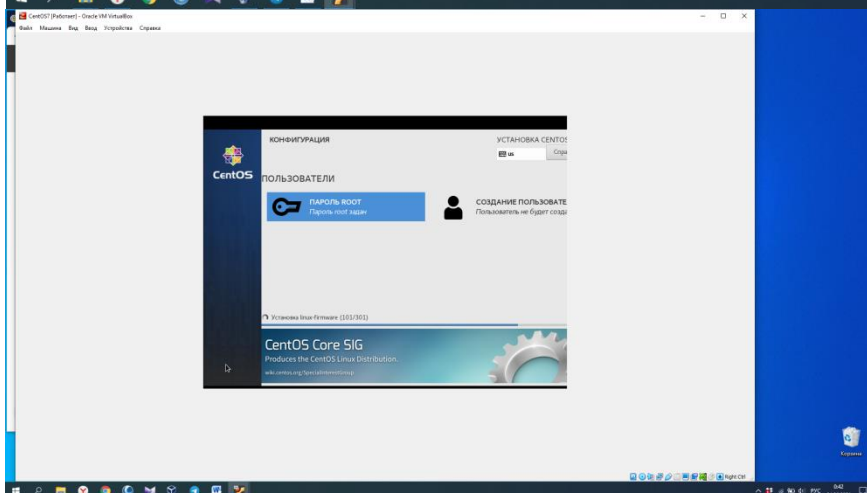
CentOS7 [Работает] - Oracle VM VirtualBox

Файл Машина Вид Ввод Устройства Справка

КОНФИГУРАЦИЯ

УСТАНОВКА CENTOS

us

Спра

CentOS

ПОЛЬЗОВАТЕЛИ

ПАРОЛЬ ROOT
Пароль root задан

СОЗДАНИЕ ПОЛЬЗОВАТЕ
Пользователь не будет созда

Установка linux-firmware (101/301)

CentOS Core SIG
Produces the CentOS Linux Distribution.
wiki.centos.org/SpecialInterestGroup

Right Ctrl

Корзина

РУС

0:42